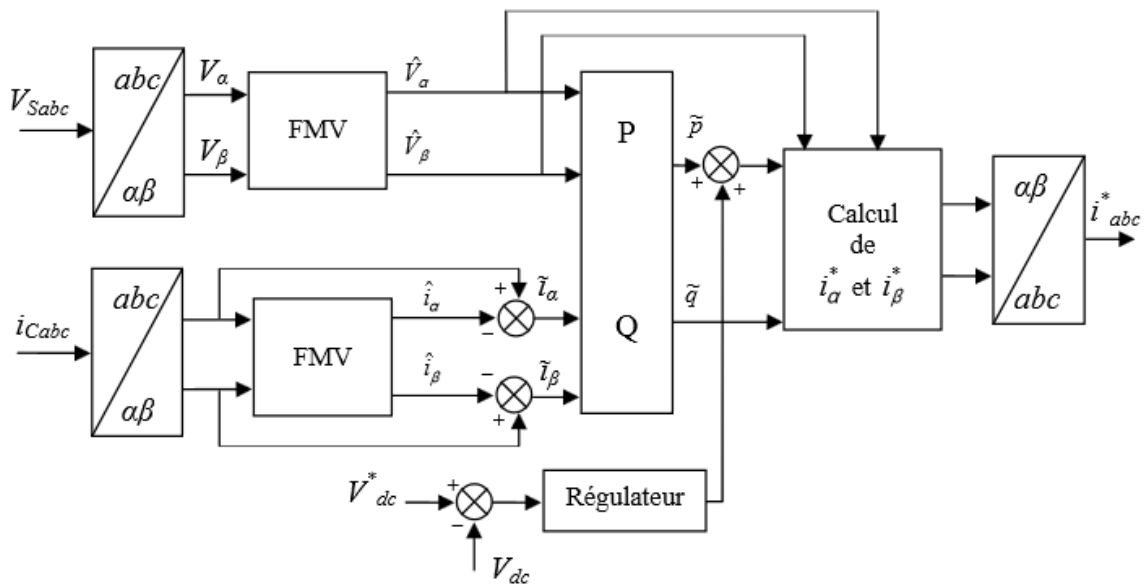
$V_{Sabc}$

$abc$

$\alpha\beta$

$V_\alpha$

$V_\beta$

FMV

$\hat{V}_\alpha$

$\hat{V}_\beta$

P

Q

$\tilde{p}$

+

+

Calcul de $i_\alpha^*$ et $i_\beta^*$

$\alpha\beta$

$abc$

$i^*_{abc}$

$i_{Cabc}$

$abc$

$\alpha\beta$

FMV

$\hat{i}_\alpha$

$\hat{i}_\beta$

+

−

$\tilde{i}_\alpha$

−

+

$\tilde{i}_\beta$

$\tilde{q}$

$V^*_{dc}$

+

−

Régulateur

$V_{dc}$